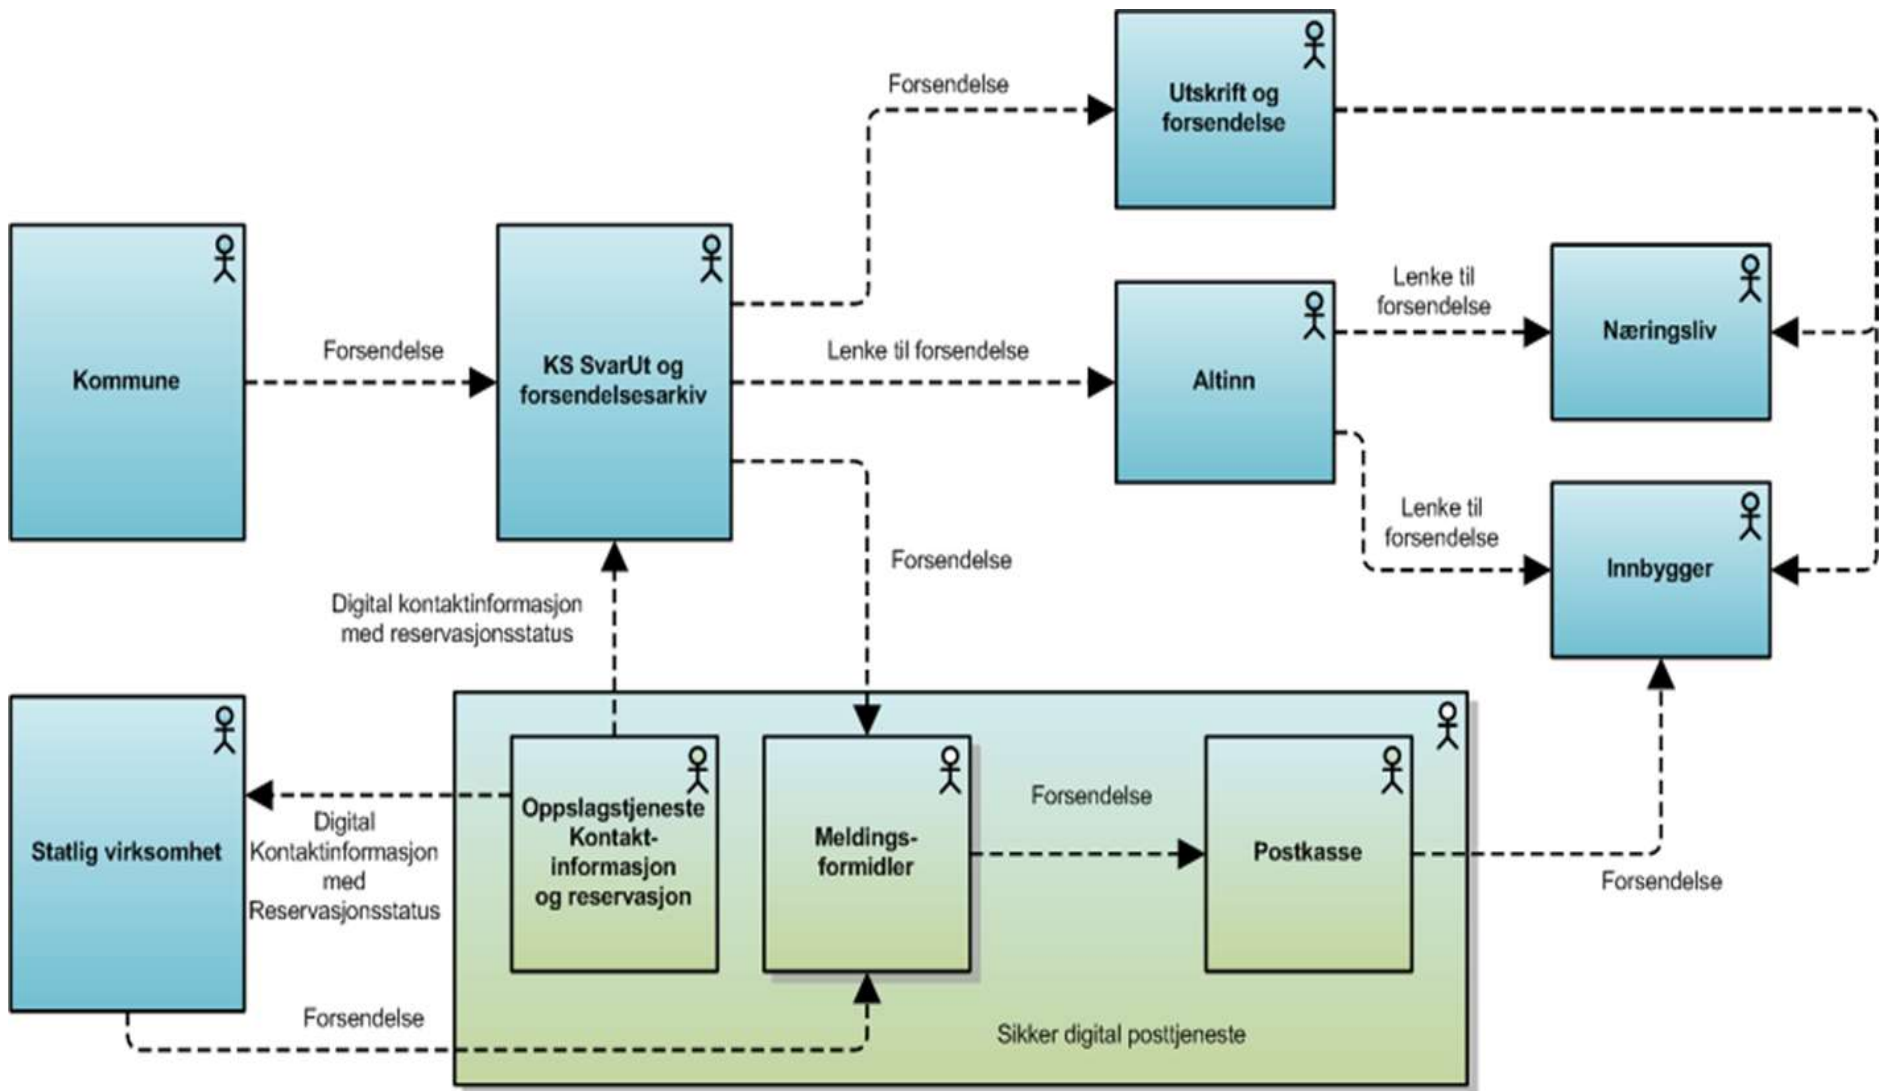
Forsendelse

Utskrift og forsendelse

Kommune

Forsendelse

KS SvarUt og forsendelsesarkiv

Lenke til forsendelse

Altinn

Lenke til forsendelse

Næringsliv

Lenke til forsendelse

Innbygger

Forsendelse

Digital kontaktinformasjon med reservasjonsstatus

Statlig virksomhet

Digital Kontaktinformasjon med Reservasjonsstatus

Oppslagstjeneste Kontakt-informasjon og reservasjon

Meldings-formidler

Forsendelse

Postkasse

Forsendelse

Forsendelse

Sikker digital posttjeneste